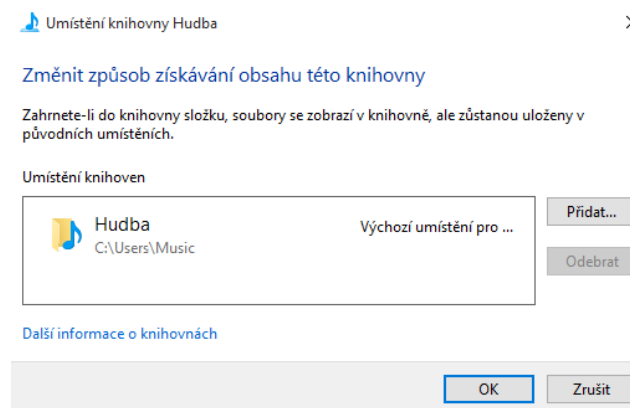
Umístění knihovny Hudba

Změnit způsob získávání obsahu této knihovny

Zahrnete-li do knihovny složku, soubory se zobrazí v knihovně, ale zůstanou uloženy v původních umístěních.

Umístění knihoven

Hudba
C:\Users\Music

Výchozí umístění pro ...

Přidat...

Odebrat

Další informace o knihovnách

OK

Zrušit